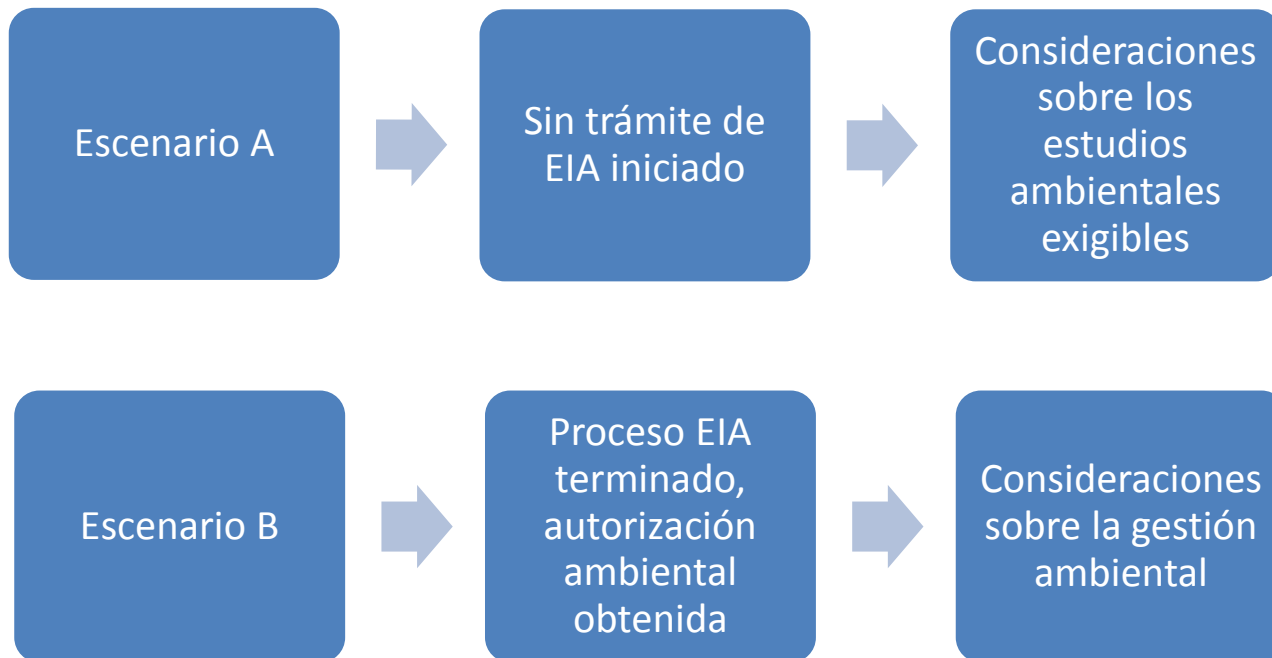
Escenario A

Sin trámite de EIA iniciado

Consideraciones sobre los estudios ambientales exigibles

Escenario B

Proceso EIA terminado, autorización ambiental obtenida

Consideraciones sobre la gestión ambiental